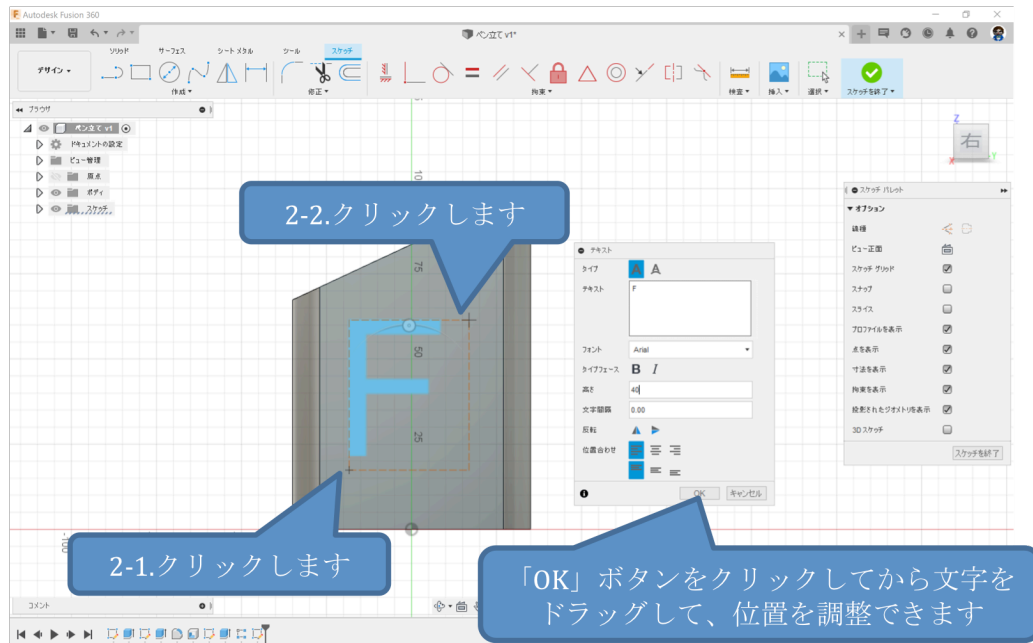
Autodesk Fusion 360

ペン立て v1*

ソリッド サーフェス シートメタル ツール スケッチ

デザイン

作成 修正 拘束 検査 挿入 選択 スケッチを終了

ブラウザ

ペン立て v1

ドキュメントの設定

ビュー管理

原点

ボディ

スケッチ

右

2-2.クリックします

2-1.クリックします

「OK」ボタンをクリックしてから文字をドラッグして、位置を調整できます

100

75

50

25

-100

F

テキスト

タイプ

テキスト

F

フォント

Arial

タイプフェース

B I

高さ

40

文字間隔

0.00

反転

位置合わせ

OK キャンセル

スケッチ パレット

オプション

線種

ビュー正面

スケッチ グリッド

スナップ

スライス

プロファイルを表示

点を表示

寸法を表示

拘束を表示

投影されたジオメトリを表示

3D スケッチ

スケッチを終了

コメント